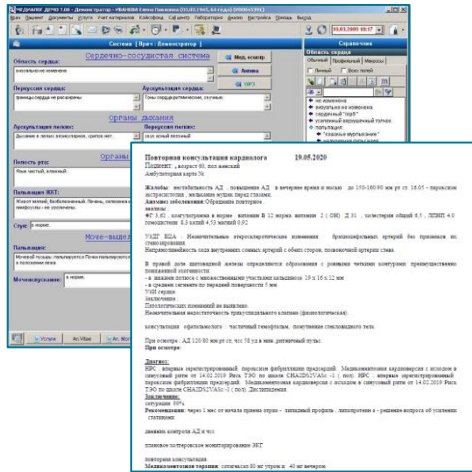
МЕДИАЛОГ ДЕМО 7.00 - Демонстратор - ИВАНОВА Елена Ивановна

Файл Данные Документы Услуги Учет материалов Картотека Сад центр Лаборатория Аналит Настройки Помощь Выход

01.03.2005 08:17

Система | Врач - Демонстратор |

Справочник

Сердечно-сосудистая система

Область сердца:

визуально не изменена

Мед. осмотр

Анамн

НРЗ

Перкуссия сердца:

границы сердца не расширены

Аускультация сердца:

Тоны сердца ритмичные, ясные

Органы дыхания

Аускультация легких:

Дыхание в легких везикулярное, хрипов нет.

Перкуссия легких:

ясный легочный

Органы

Полость рта:

Язык чистый, влажный

Пальпация ЖКТ:

Живот мягкий, безболезненный. Печень, селезенка не увеличены

Стул:

в норме

Моче-выдел

Пальпация:

Почечной поясницы. Пальпаторно Почки пальпаторно не в положении лежа

Мочеиспускание:

в норме

Область сердца

Обычный Профильный Мемокс

Пенный Все поля

не изменена

визуально не изменена

сердечный "горб"

усиленный верхушечный толчок

пальпация

"кошачье мурлыкание"

Услуги Ап.Ибак Ап.Ибак Ап.Ибак

Повторная консультация кардиолога 19.05.2020

Пациент: , возраст 60, пол женский

Амбулаторная карта №

Жалобы: нестабильность АД , повышение АД в вечернее время и ночью до 150-160/90 мм рт ст. 18.05 - перебои в сердце, запоздалое, не менее, слабость

Анамнез заболевания: Обращение повторное.

Анализы:

ФГ 8.02 , холестерином в норме , витамин В 12 норма, витамин Д (ОН) Д 31 , липидный спектр 6,05 , ЛПВП 4.0 повышенные 6,3 калий 4,33 магний 0,91

УЗДГ БЦА - Незначительные атеросклеротические изменения брахиоцефальных артерий без признаков их стенозирования.

Непрямолинейность хода внутренних сонных артерий с обеих сторон, позвоночной артерии слева.

В правой доле щитовидной железы определяются образования с ровными четкими контурами, преимущественно пониженной эхогенности.

- в нижнем полюсе с множественными участками кальциноза 19 х 16 х 12 мм

- в средних сегментах по передней поверхности 7 мм

УЗИ сердца

Заключение

Патологических изменений не выявлено.

Незначительная недостаточность трикуспидального клапана (физиологическая).

консультация офтальмолога - частичный гемофтальм, помутнение стекловидного тела.

При осмотре: АД 120/80 мм рт ст, чсс 70 уд в мин, ритмичный пульс.

При осмотре:

Диагноз:

НРС, впервые зарегистрированный пароксизм фибрилляции предсердий. Медикаментозная кардиоверсия с исходом в синусовый ритм от 14.02.2019 Риск ТЭО по шкале CHA2DS2VASc -1 (низ). НРС, впервые зарегистрированный пароксизм фибрилляции предсердий. Медикаментозная кардиоверсия с исходом в синусовый ритм от 14.02.2019 Риск ТЭО по шкале CHA2DS2VASc -1 (низ). Дислипидемия.

Заключение:

сатурация 99%

Рекомендации: через 1 мес от начала приема statin - липидный профиль , липопротеин и - решение вопроса об усилении статинами

дневник контроля АД и чсс

плановое холтеровское мониторирование ЭКГ

повторная консультация.

Медикаментозная терапия: сотагексал 80 мг утром и 40 мг вечером